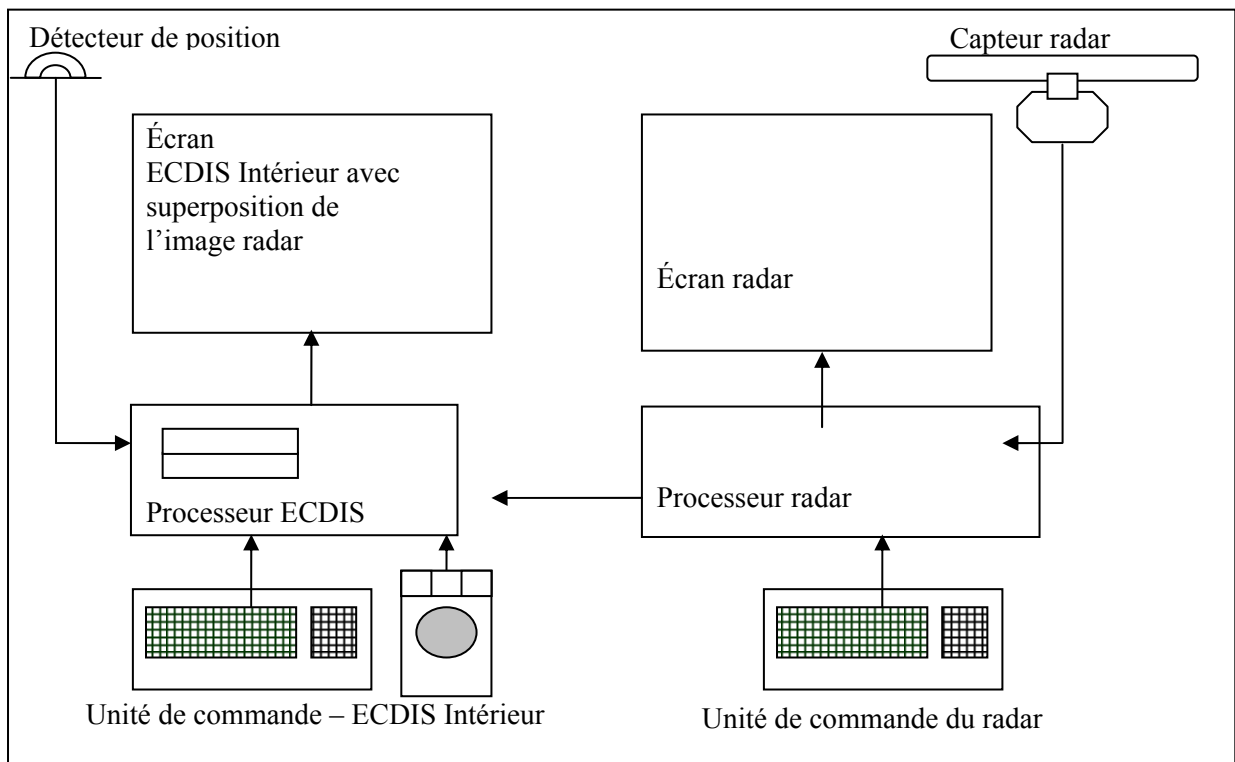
Détecteur de position

Capteur radar

Écran
ECDIS Intérieur avec superposition de l'image radar

Écran radar

Processeur ECDIS

Processeur radar

Unité de commande – ECDIS Intérieur

Unité de commande du radar